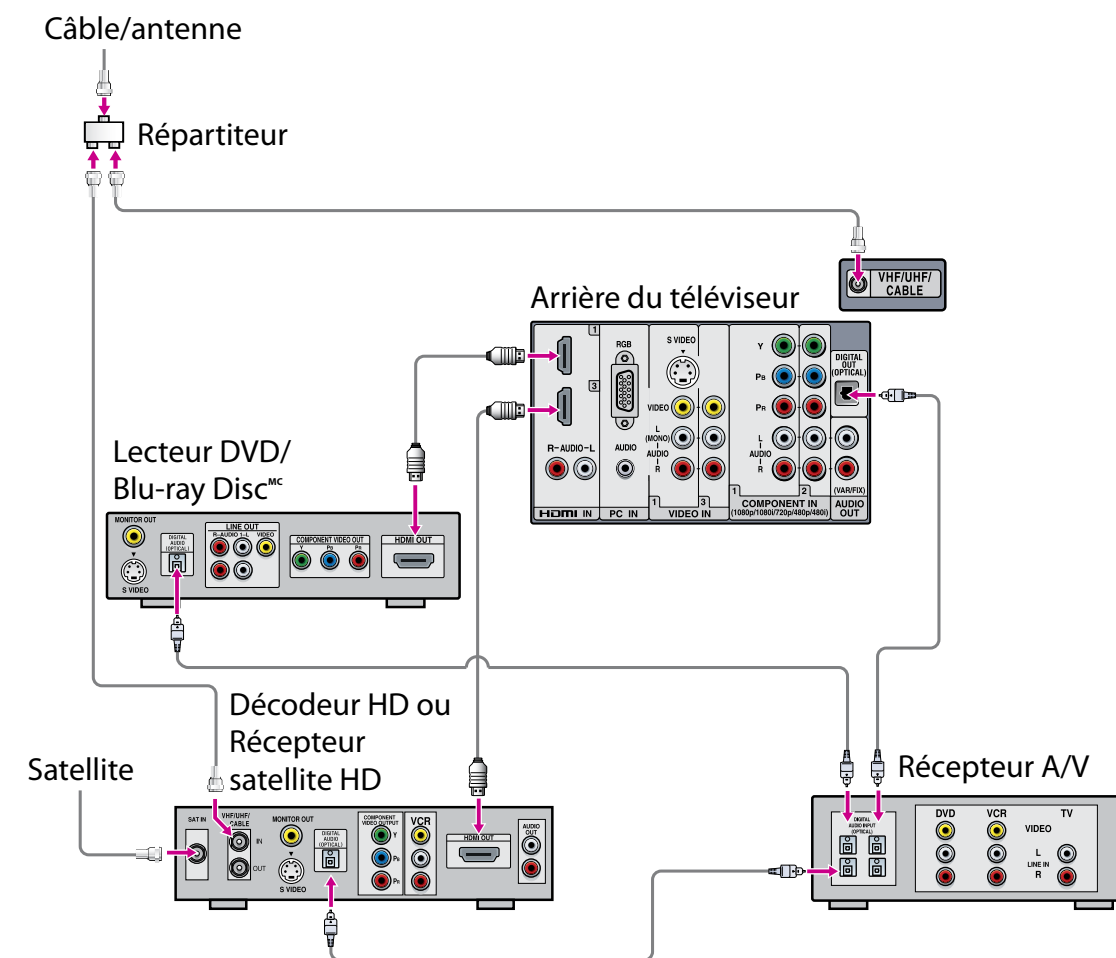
Câble/antenne

Répartiteur

VHF/UHF/ CABLE

Arrière du téléviseur

1
3
RGB
S VIDEO
VIDEO
L (MONO) AUDIO R
R– AUDIO –L
AUDIO
HDMI IN
PC IN
1 3 VIDEO IN
Y
PB
PR
L AUDIO R
1 2 COMPONENT IN (1080p/1080i/720p/480p/480i)
DIGITAL OUT (OPTICAL)
(VAR/FIX)
AUDIO OUT

Lecteur DVD/ Blu-ray Disc$^{MC}$

MONITOR OUT
S VIDEO
DIGITAL AUDIO (OPTICAL)
LINE OUT
R– AUDIO –L
VIDEO
COMPONENT VIDEO OUT
Y PB PR
HDMI OUT

Décodeur HD ou Récepteur satellite HD

Satellite

SAT IN
VHF/UHF/ CABLE
IN
OUT
MONITOR OUT
S VIDEO
DIGITAL AUDIO (OPTICAL)
COMPONENT VIDEO OUTPUT
Y PB PR
VCR
HDMI OUT
AUDIO OUT

Récepteur A/V

DIGITAL AUDIO INPUT (OPTICAL)
DVD
VCR
TV
VIDEO
L LINE IN R